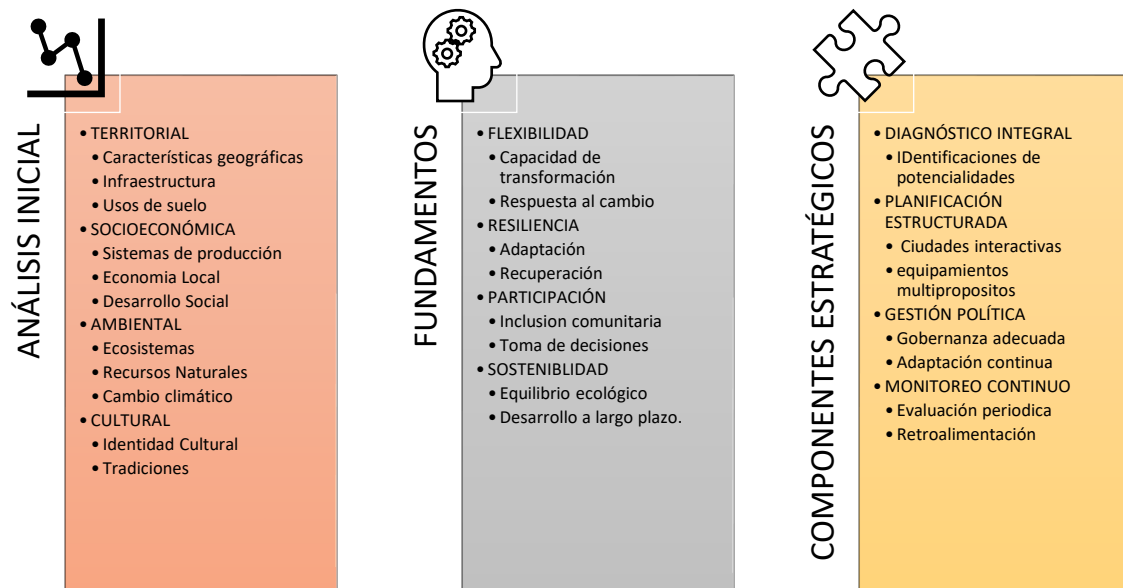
ANÁLISIS INICIAL

• TERRITORIAL
• Características geográficas
• Infraestructura
• Usos de suelo
• SOCIOECONÓMICA
• Sistemas de producción
• Economia Local
• Desarrollo Social
• AMBIENTAL
• Ecosistemas
• Recursos Naturales
• Cambio climático
• CULTURAL
• Identidad Cultural
• Tradiciones

FUNDAMENTOS

• FLEXIBILIDAD
• Capacidad de transformación
• Respuesta al cambio
• RESILIENCIA
• Adaptación
• Recuperación
• PARTICIPACIÓN
• Inclusion comunitaria
• Toma de decisiones
• SOSTENIBLIDAD
• Equilibrio ecológico
• Desarrollo a largo plazo.

COMPONENTES ESTRATÉGICOS

• DIAGNÓSTICO INTEGRAL
• IDentificaciones de potencialidades
• PLANIFICACIÓN ESTRUCTURADA
• Ciudades interactivas
• equipamientos multipropositos
• GESTIÓN POLÍTICA
• Gobernanza adecuada
• Adaptación continua
• MONITOREO CONTINUO
• Evaluación periodica
• Retroalimentación